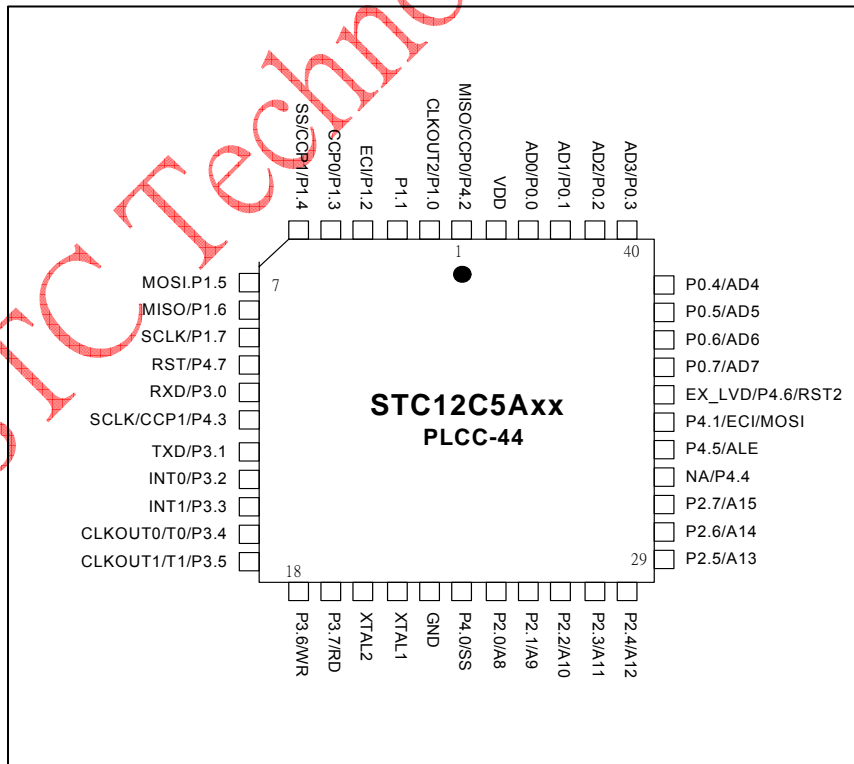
STC Techno

SS/CCP1/P1.4
CCP0/P1.3
ECI/P1.2
P1.1
CLKOUT2/P1.0
MISO/CCP0/P4.2
VDD
AD0/P0.0
AD1/P0.1
AD2/P0.2
AD3/P0.3

1
40
7

MOSI.P1.5
MISO/P1.6
SCLK/P1.7
RST/P4.7
RXD/P3.0
SCLK/CCP1/P4.3
TXD/P3.1
INT0/P3.2
INT1/P3.3
CLKOUT0/T0/P3.4
CLKOUT1/T1/P3.5

STC12C5Axx
PLCC-44

P0.4/AD4
P0.5/AD5
P0.6/AD6
P0.7/AD7
EX_LVD/P4.6/RST2
P4.1/ECI/MOSI
P4.5/ALE
NA/P4.4
P2.7/A15
P2.6/A14
P2.5/A13

18
29

P3.6/WR
P3.7/RD
XTAL2
XTAL1
GND
P4.0/SS
P2.0/A8
P2.1/A9
P2.2/A10
P2.3/A11
P2.4/A12